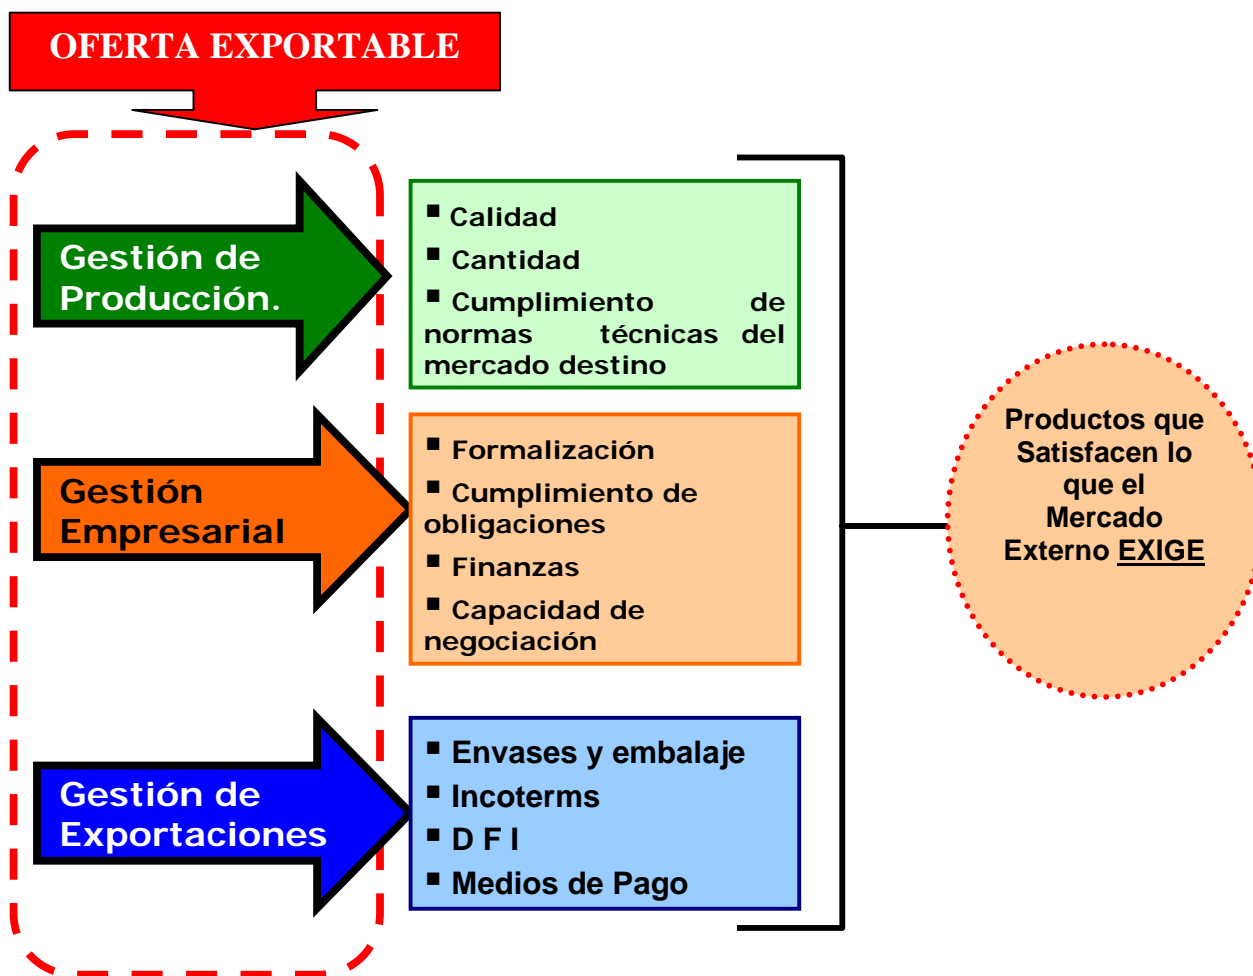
OFERTA EXPORTABLE

Gestión de Producción.

■ Calidad
■ Cantidad
■ Cumplimiento de normas técnicas del mercado destino

Gestión Empresarial

■ Formalización
■ Cumplimiento de obligaciones
■ Finanzas
■ Capacidad de negociación

Gestión de Exportaciones

■ Envases y embalaje
■ Incoterms
■ D F I
■ Medios de Pago

Productos que Satisfacen lo que el Mercado Externo EXIGE